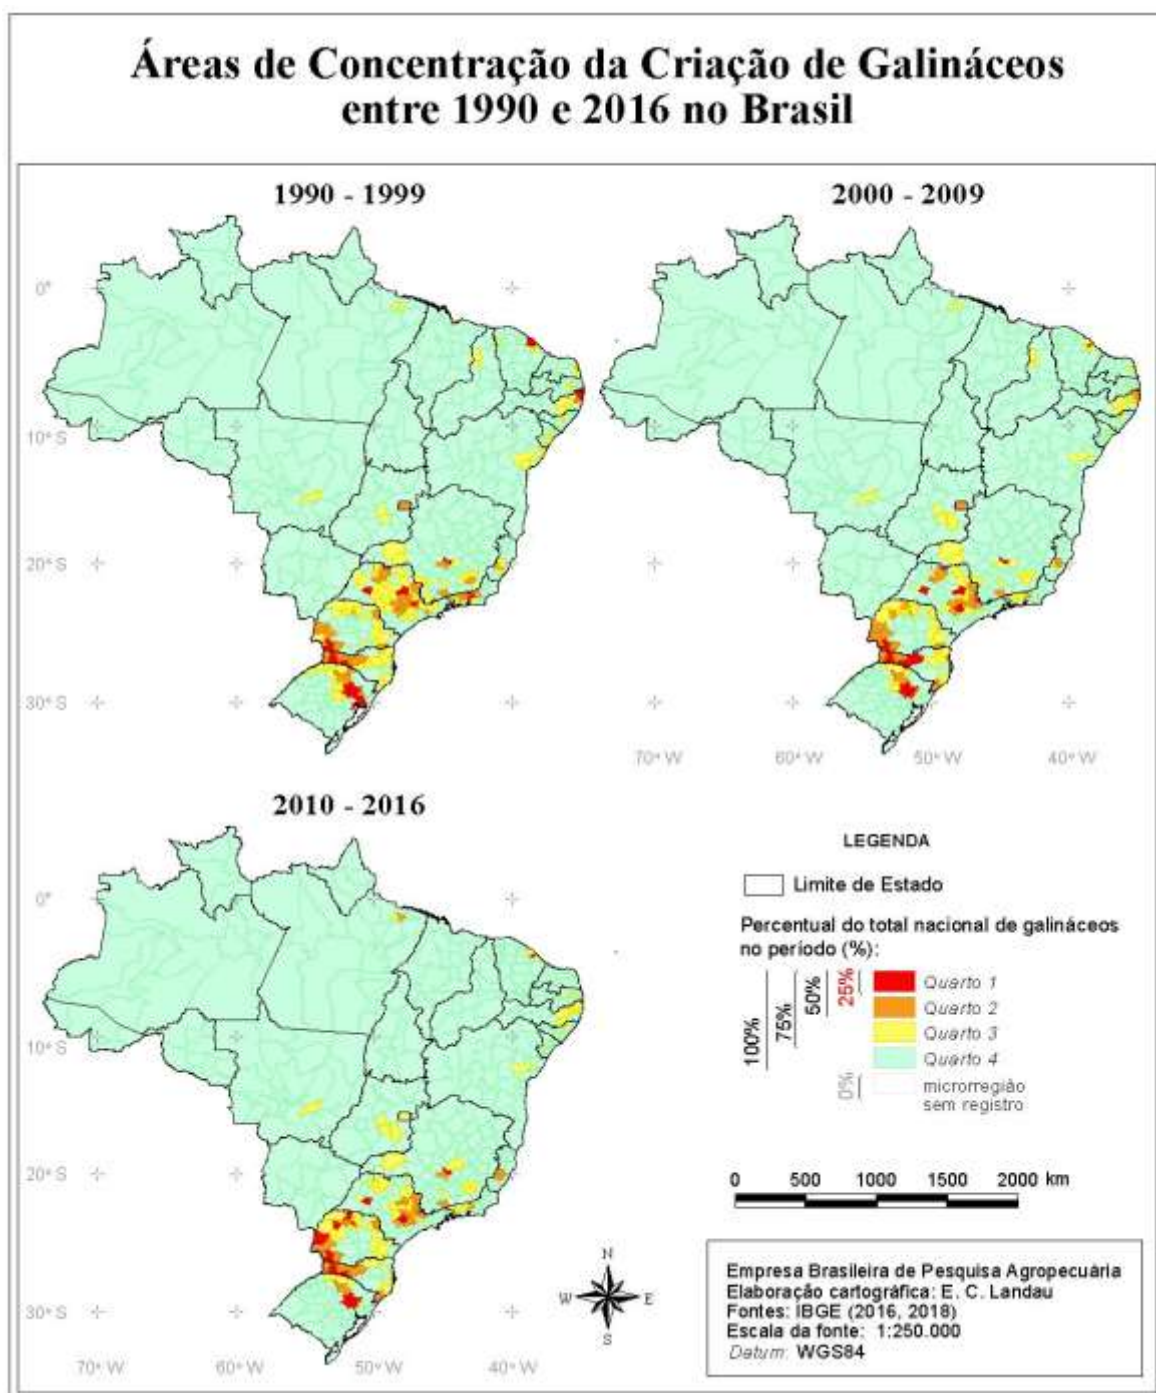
Áreas de Concentração da Criação de Galináceos entre 1990 e 2016 no Brasil

1990 - 1999

0°

10° S

20° S

30° S

2000 - 2009

70° W
60° W
50° W
40° W

2010 - 2016

0°

10° S

20° S

30° S

70° W
60° W
50° W
40° W

N
W
E
S

LEGENDA

Limite de Estado

Percentual do total nacional de galináceos no período (%):

100%
75%
50%
25%
Quarto 1
Quarto 2
Quarto 3
Quarto 4
0%
microrregião sem registro

0 500 1000 1500 2000 km

Empresa Brasileira de Pesquisa Agropecuária
Elaboração cartográfica: E. C. Landau
Fontes: IBGE (2016, 2018)
Escala da fonte: 1:250.000
Datum: WGS84